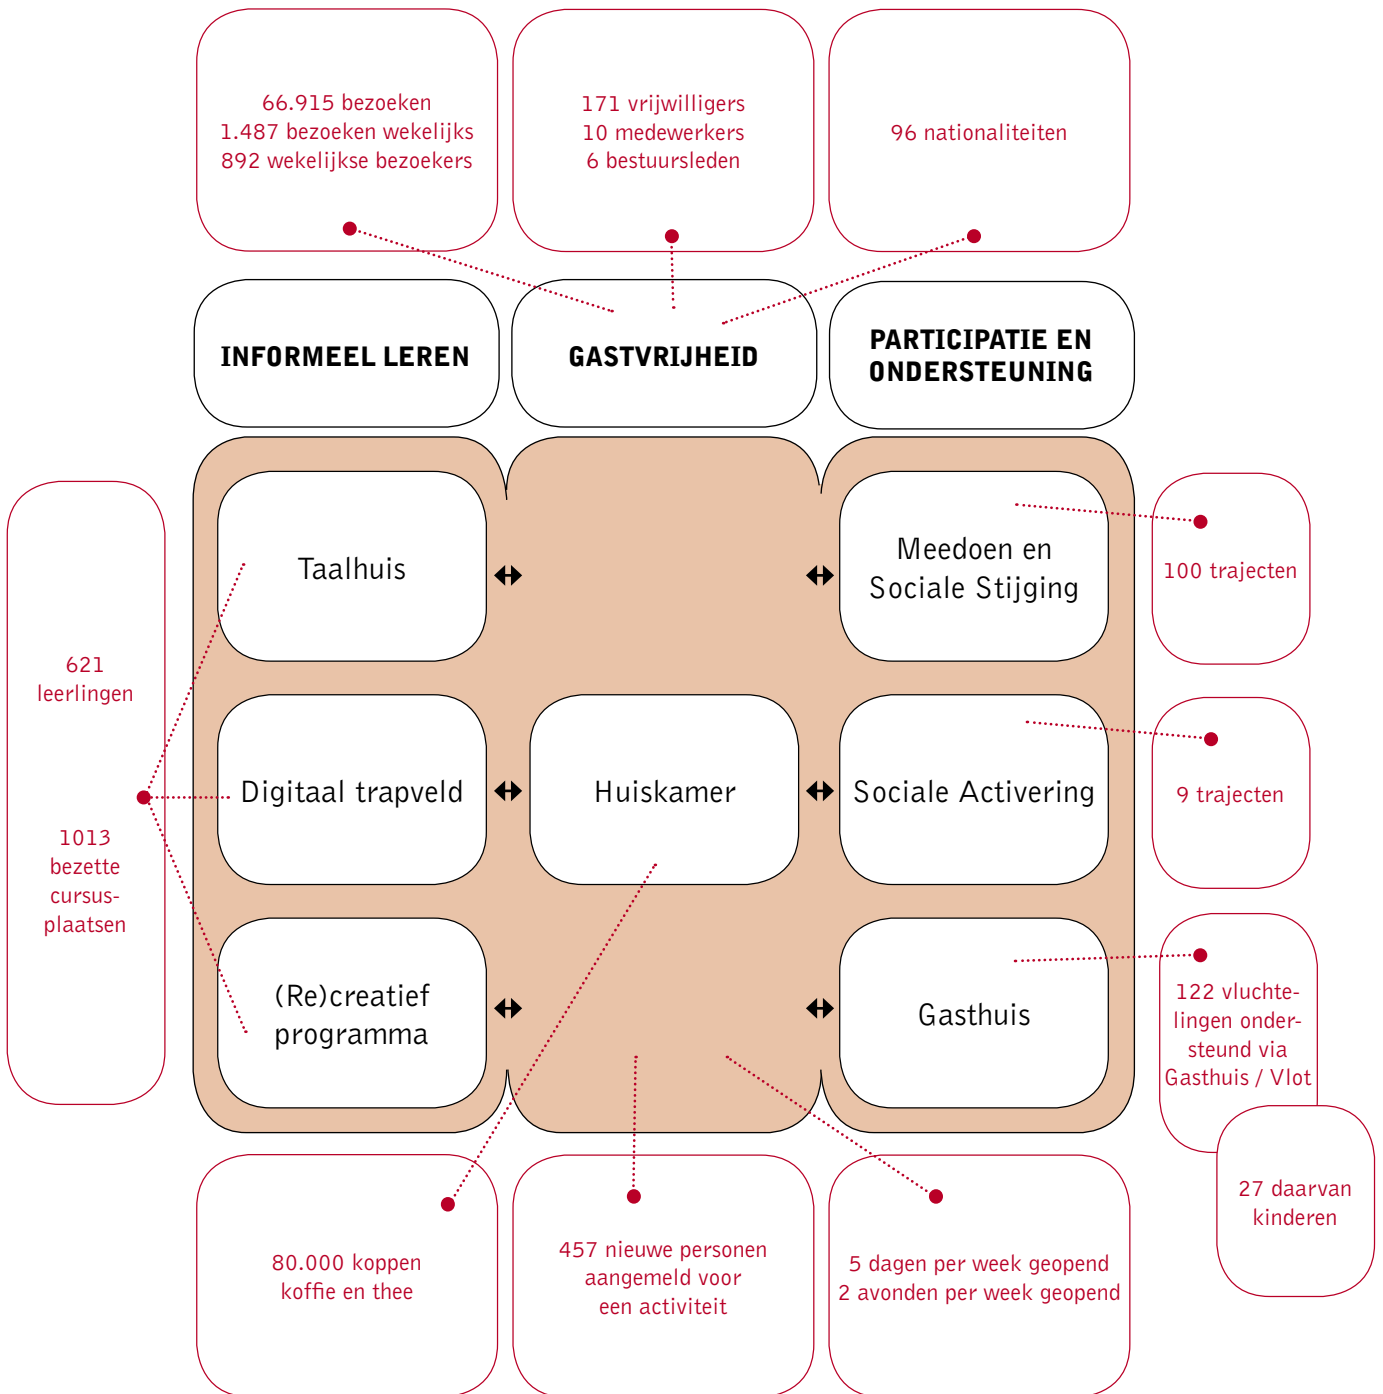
66.915 bezoeken
1.487 bezoeken wekelijks
892 wekelijkse bezoekers

171 vrijwilligers
10 medewerkers
6 bestuursleden

96 nationaliteiten

INFORMEEL LEREN

GASTVRIJHEID

PARTICIPATIE EN ONDERSTEUNING

621 leerlingen

1013 bezette cursusplaatsen

Taalhuis

Meedoen en Sociale Stijging

100 trajecten

Digitaal trapveld

Huiskamer

Sociale Activering

9 trajecten

(Re)creatief programma

Gasthuis

122 vluchtelingen ondersteund via Gasthuis / Vlot

27 daarvan kinderen

80.000 koppen koffie en thee

457 nieuwe personen aangemeld voor een activiteit

5 dagen per week geopend
2 avonden per week geopend